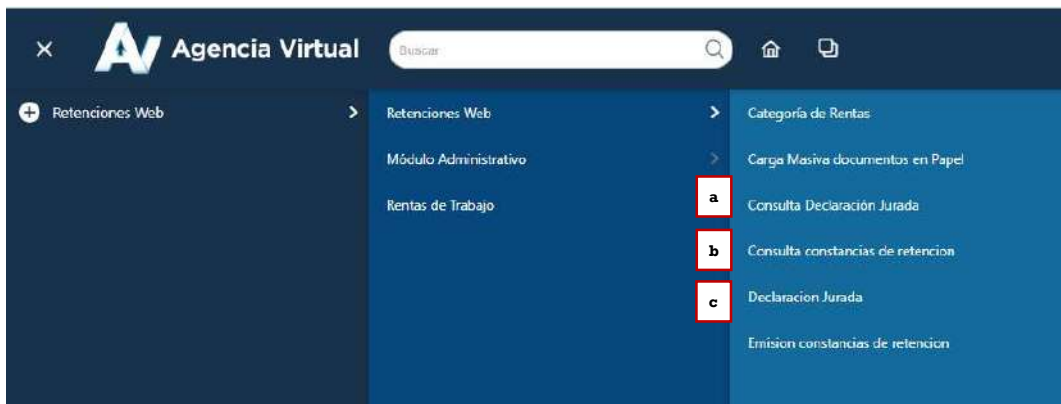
× AV Agencia Virtual Buscar

Retenciones Web

Retenciones Web
Módulo Administrativo
Rentas de Trabajo

Categoría de Rentas
Carga Masiva documentos en Papel
a Consulta Declaración Jurada
b Consulta constancias de retencion
c Declaracion Jurada
Emision constancias de retencion